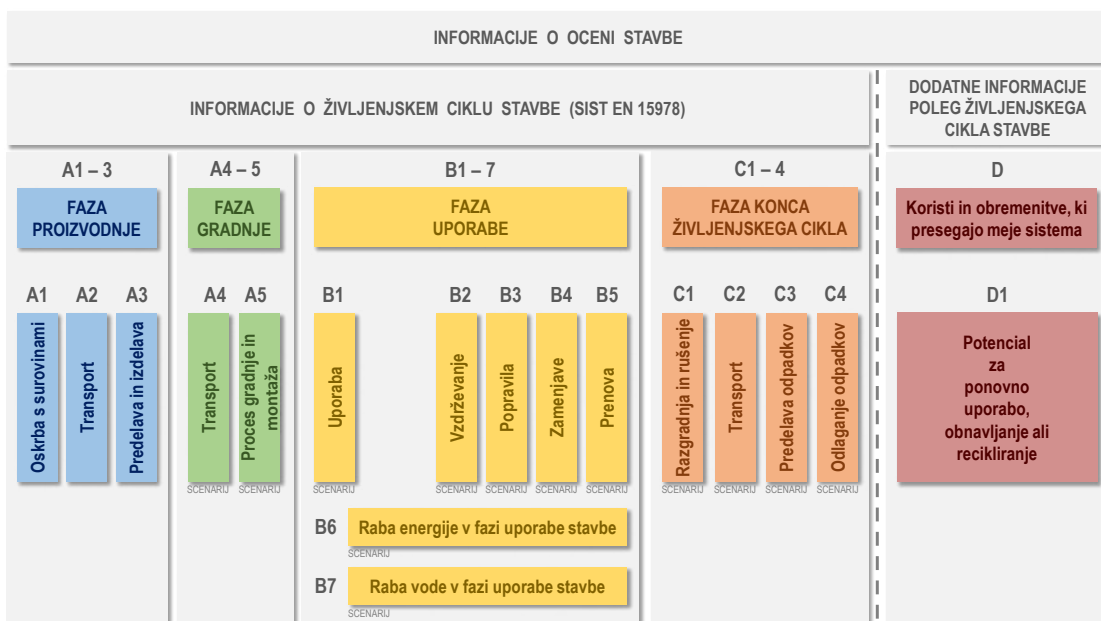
INFORMACIJE O OCENI STAVBE

INFORMACIJE O ŽIVLJENJSKEM CIKLU STAVBE (SIST EN 15978)

DODATNE INFORMACIJE POLEG ŽIVLJENJSKEGA CIKLA STAVBE

A1 – 3

FAZA PROIZVODNJE

A1 A2 A3

Oskrba s surovinami

Transport

Predelava in izdelava

A4 – 5

FAZA GRADNJE

A4 A5

Transport

Proces gradnje in montaža

SCENARIJ SCENARIJ

B1 – 7

FAZA UPORABE

B1 B2 B3 B4 B5

Uporaba

Vzdrževanje

Popravila

Zamenjave

Prenova

SCENARIJ SCENARIJ SCENARIJ SCENARIJ SCENARIJ

B6 Raba energije v fazi uporabe stavbe

SCENARIJ

B7 Raba vode v fazi uporabe stavbe

SCENARIJ

C1 – 4

FAZA KONCA ŽIVLJENJSKEGA CIKLA

C1 C2 C3 C4

Razgradnja in rušenje

Transport

Predelava odpadkov

Odlaganje odpadkov

SCENARIJ SCENARIJ SCENARIJ SCENARIJ

D

Koristi in obremenitve, ki presegajo meje sistema

D1

Potencial za ponovno uporabo, obnavljanje ali recikliranje